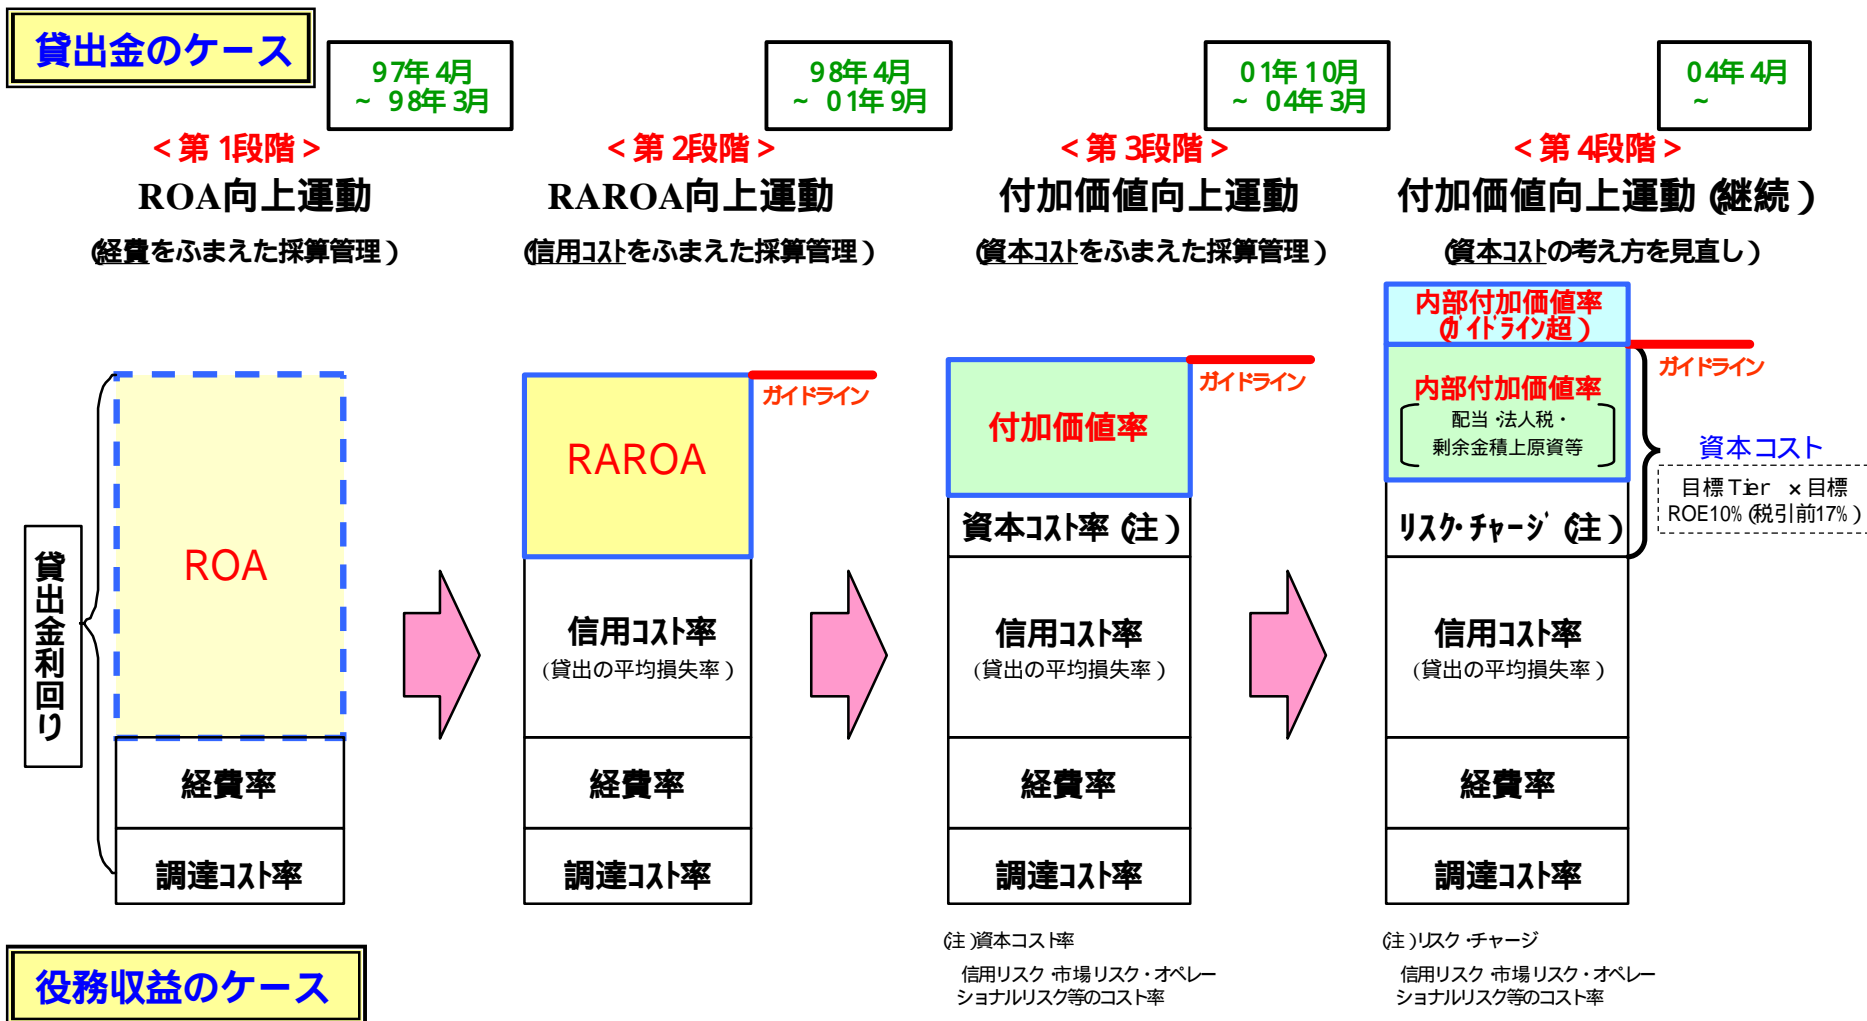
貸出金のケース

97年4月 ~ 98年3月
＜第1段階＞
ROA向上運動
(経費をふまえた採算管理)

98年4月 ~ 01年9月
＜第2段階＞
RAROA向上運動
(信用コストをふまえた採算管理)

01年10月 ~ 04年3月
＜第3段階＞
付加価値向上運動
(資本コストをふまえた採算管理)

04年4月 ~
＜第4段階＞
付加価値向上運動(継続)
(資本コストの考え方を見直し)

貸出金利回り

ROA
経費率
調達コスト率

RAROA
ガイドライン
信用コスト率
(貸出の平均損失率)
経費率
調達コスト率

付加価値率
ガイドライン
資本コスト率(注)
信用コスト率
(貸出の平均損失率)
経費率
調達コスト率

内部付加価値率
(ガイドライン超)
ガイドライン
内部付加価値率
配当・法人税・剰余金積上原資等
資本コスト
目標Tier × 目標ROE10% (税引前17%)
リスク・チャージ(注)
信用コスト率
(貸出の平均損失率)
経費率
調達コスト率

(注)資本コスト率
信用リスク・市場リスク・オペレーショナルリスク等のコスト率

(注)リスク・チャージ
信用リスク・市場リスク・オペレーショナルリスク等のコスト率

役務収益のケース